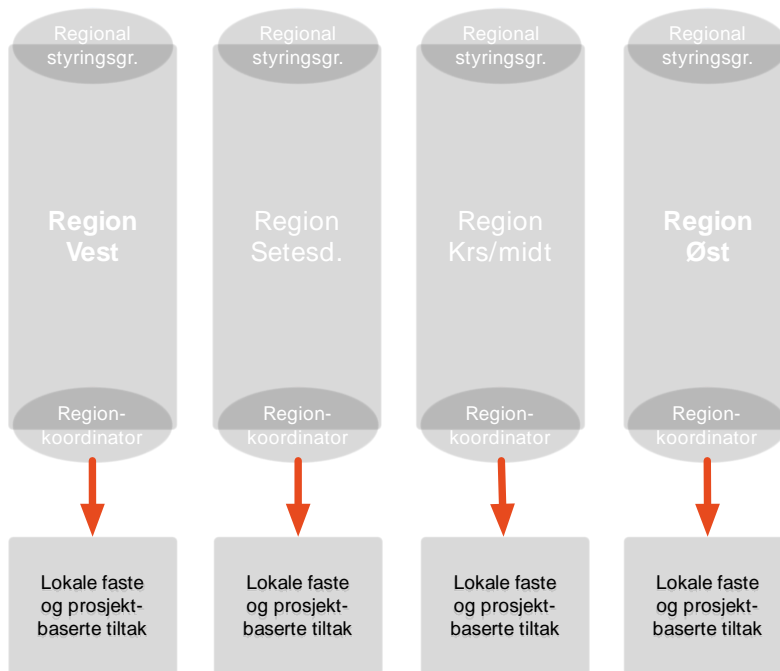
Regional styringsgr.

Region Vest

Region-koordinator

Lokale faste og prosjekt-baserte tiltak

Regional styringsgr.

Region Setesd.

Region-koordinator

Lokale faste og prosjekt-baserte tiltak

Regional styringsgr.

Region Krs/midt

Region-koordinator

Lokale faste og prosjekt-baserte tiltak

Regional styringsgr.

Region Øst

Region-koordinator

Lokale faste og prosjekt-baserte tiltak